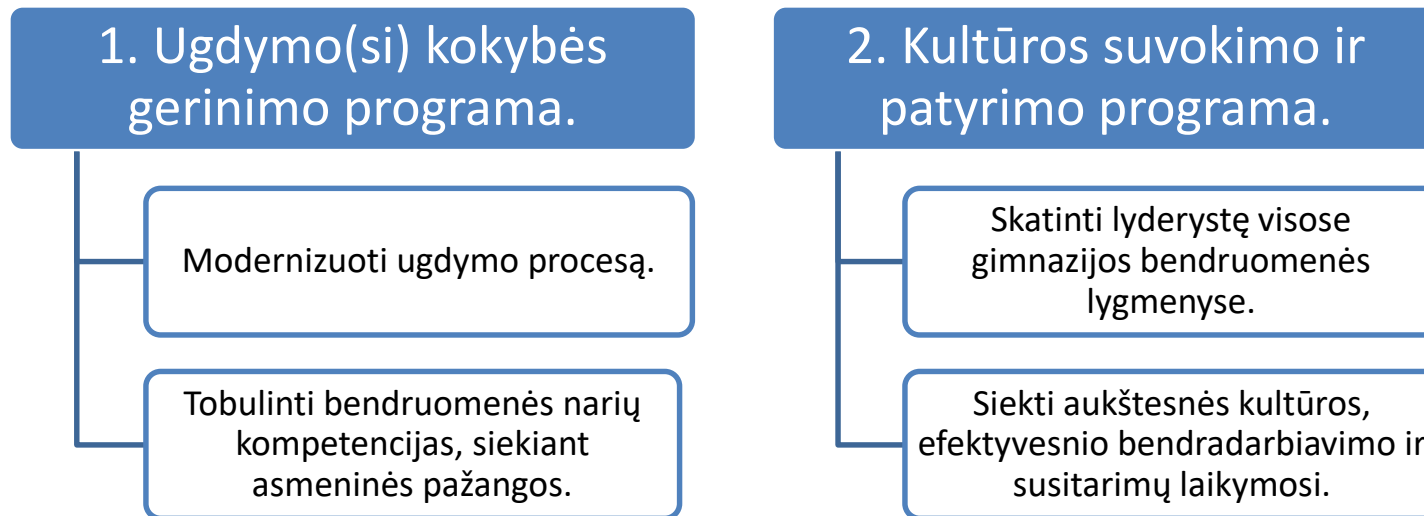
1. Ugdymo(si) kokybės gerinimo programa.

Modernizuoti ugdymo procesą.

Tobulinti bendruomenės narių kompetencijas, siekiant asmeninės pažangos.

2. Kultūros suvokimo ir patyrimo programa.

Skatinti lyderystę visose gimnazijos bendruomenės lygmenyse.

Siekti aukštesnės kultūros, efektyvesnio bendradarbiavimo ir susitarimų laikymosi.